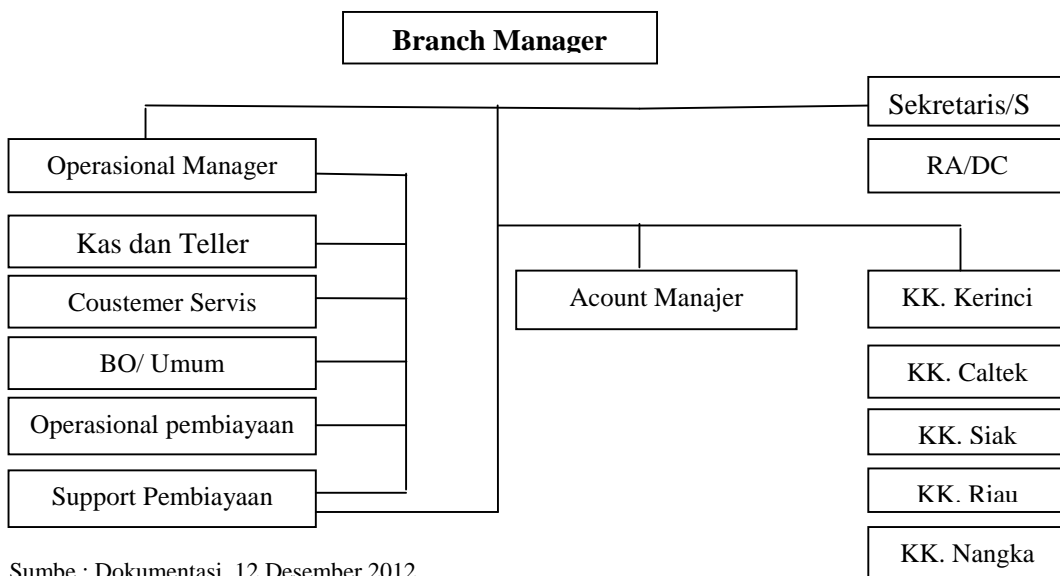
Branch Manager

Sekretaris/S

RA/DC

Operasional Manager

Kas dan Teller

Coustemer Servis

BO/ Umum

Operasional pembiayaan

Support Pembiayaan

Acount Manajer

KK. Kerinci

KK. Caltek

KK. Siak

KK. Riau

KK. Nangka

Sumbe : Dokumentasi, 12 Desember 2012